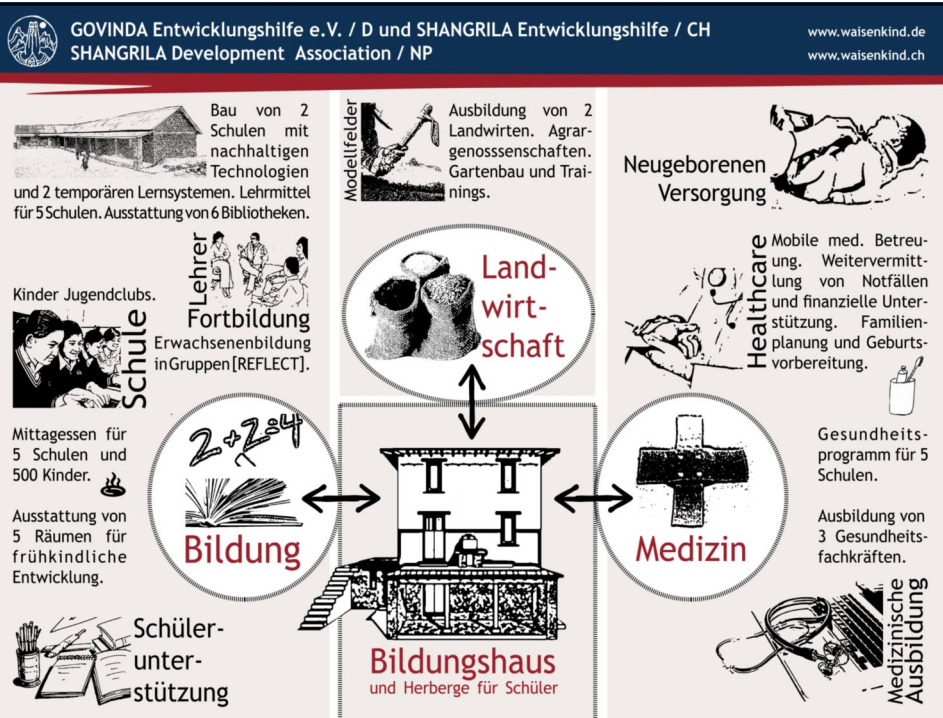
GOVINDA Entwicklungshilfe e.V. / D und SHANGRILA Entwicklungshilfe / CH
SHANGRILA Development Association / NP

www.waisenkind.de
www.waisenkind.ch

Bau von 2 Schulen mit nachhaltigen Technologien und 2 temporären Lernsystemen. Lehrmittel für 5 Schulen. Ausstattung von 6 Bibliotheken.

Lehrer Fortbildung
Erwachsenenbildung in Gruppen [REFLECT].

Kinder Jugendclubs.

Schule

Mittagessen für 5 Schulen und 500 Kinder.

Ausstattung von 5 Räumen für frühkindliche Entwicklung.

$2+2=4$

Bildung

Schüler-unter-stützung

Modellfelder

Ausbildung von 2 Landwirten. Agrargenosssenschaften. Gartenbau und Trainings.

Land-wirt-schaft

Bildungshaus
und Herberge für Schüler

Neugeborenen Versorgung

Healthcare

Mobile med. Betreuung. Weitervermittlung von Notfällen und finanzielle Unterstützung. Familienplanung und Geburtsvorbereitung.

Gesundheitsprogramm für 5 Schulen.

Ausbildung von 3 Gesundheitsfachkräften.

Medizin

Medizinische Ausbildung